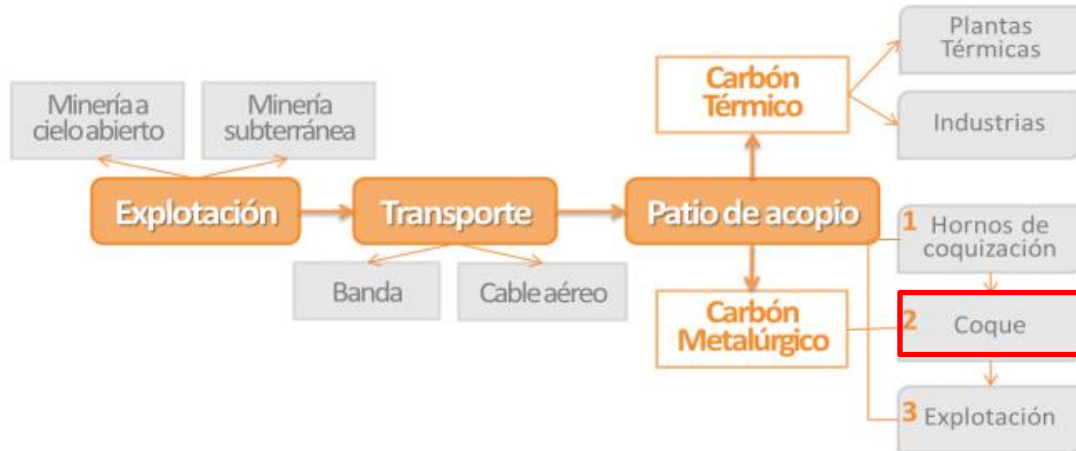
Minería a cielo abierto

Minería subterránea

Explotación

Transporte

Banda

Cable aéreo

Patio de acopio

Carbón Térmico

Plantas Térmicas

Industrias

Carbón Metalúrgico

1 Hornos de coquización

2 Coque

3 Explotación